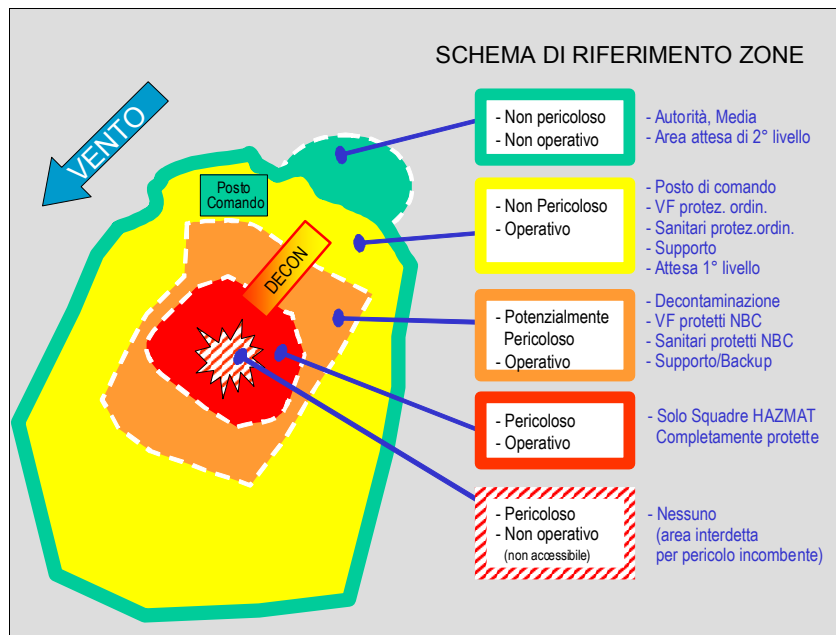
SCHEMA DI RIFERIMENTO ZONE

VENTO

Posto Comando

DECON

- Non pericoloso
- Non operativo

- Autorità, Media
- Area attesa di 2° livello

- Non Pericoloso
- Operativo

- Posto di comando
- VF protez. ordin.
- Sanitari protez.ordin.
- Supporto
- Attesa 1° livello

- Potenzialmente Pericoloso
- Operativo

- Decontaminazione
- VF protetti NBC
- Sanitari protetti NBC
- Supporto/Backup

- Pericoloso
- Operativo

- Solo Squadre HAZMAT Completamente protette

- Pericoloso
- Non operativo
(non accessibile)

- Nessuno
(area interdetta per pericolo incombente)